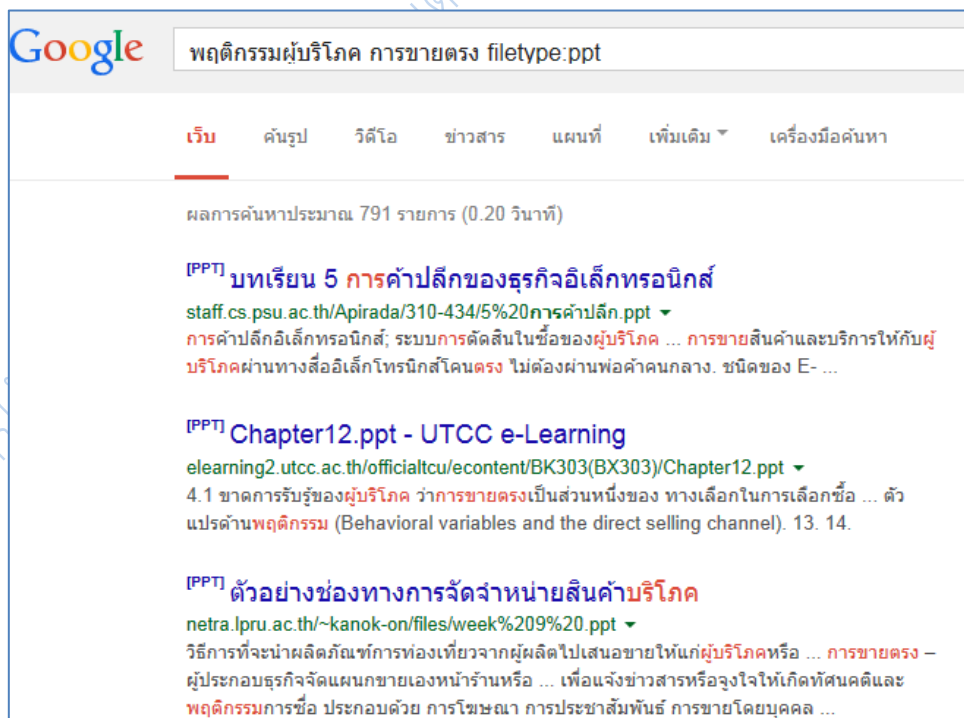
Google

พฤติกรรมผู้บริโภค การขายตรง filetype:ppt

เว็บ ค้นรูป วิดีโอ ข่าวสาร แผนที่ เพิ่มเติม เครื่องมือค้นหา

ผลการค้นหาประมาณ 791 รายการ (0.20 วินาที)

[PPT] บทเรียน 5 การค้าปลีกของธุรกิจอิเล็กทรอนิกส์
staff.cs.psu.ac.th/Apirada/310-434/5%20การค้าปลีก.ppt
การค้าปลีกอิเล็กทรอนิกส์; ระบบการตัดสินในซื้อของผู้บริโภค ... การขายสินค้าและบริการให้กับผู้บริโภคผ่านทางสื่ออิเล็กโทรนิกส์โดนตรง ไม่ต้องผ่านพ่อค้าคนกลาง. ชนิดของ E- ...

[PPT] Chapter12.ppt - UTCC e-Learning
elearning2.utcc.ac.th/officialtcu/econtent/BK303(BX303)/Chapter12.ppt
4.1 ขาดการรับรู้ของผู้บริโภค ว่าการขายตรงเป็นส่วนหนึ่งของ ทางเลือกในการเลือกซื้อ ... ตัวแปรด้านพฤติกรรม (Behavioral variables and the direct selling channel). 13. 14.

[PPT] ตัวอย่างช่องทางการจัดจำหน่ายสินค้าบริโภค
netra.lpru.ac.th/~kanok-on/files/week%209%20.ppt
วิธีการที่จะนำผลิตภัณฑ์การท่องเที่ยวจากผู้ผลิตไปเสนอขายให้แก่ผู้บริโภคหรือ ... การขายตรง – ผู้ประกอบธุรกิจจัดแผนกขายเองหน้าร้านหรือ ... เพื่อแจ้งข่าวสารหรือจูงใจให้เกิดทัศนคติและพฤติกรรมการซื้อ ประกอบด้วย การโฆษณา การประชาสัมพันธ์ การขายโดยบุคคล ...